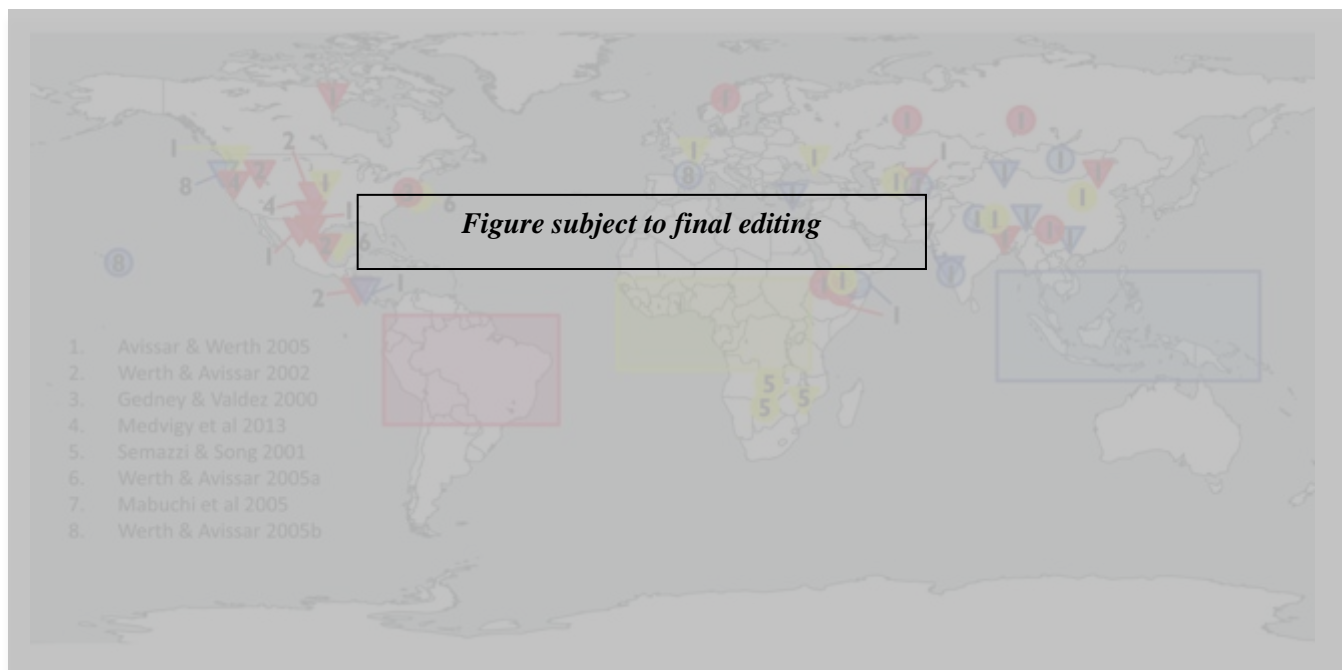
Figure subject to final editing

1. Avissar & Werth 2005
2. Werth & Avissar 2002
3. Gedney & Valdez 2000
4. Medvigy et al 2013
5. Semazzi & Song 2001
6. Werth & Avissar 2005a
7. Mabuchi et al 2005
8. Werth & Avissar 2005b

1 8 2 4 1 1 6 6 1 2 1 8 1 8 1 1 1 1 1 1 1 1 1 1 1 1 1 1 1 5 5 5